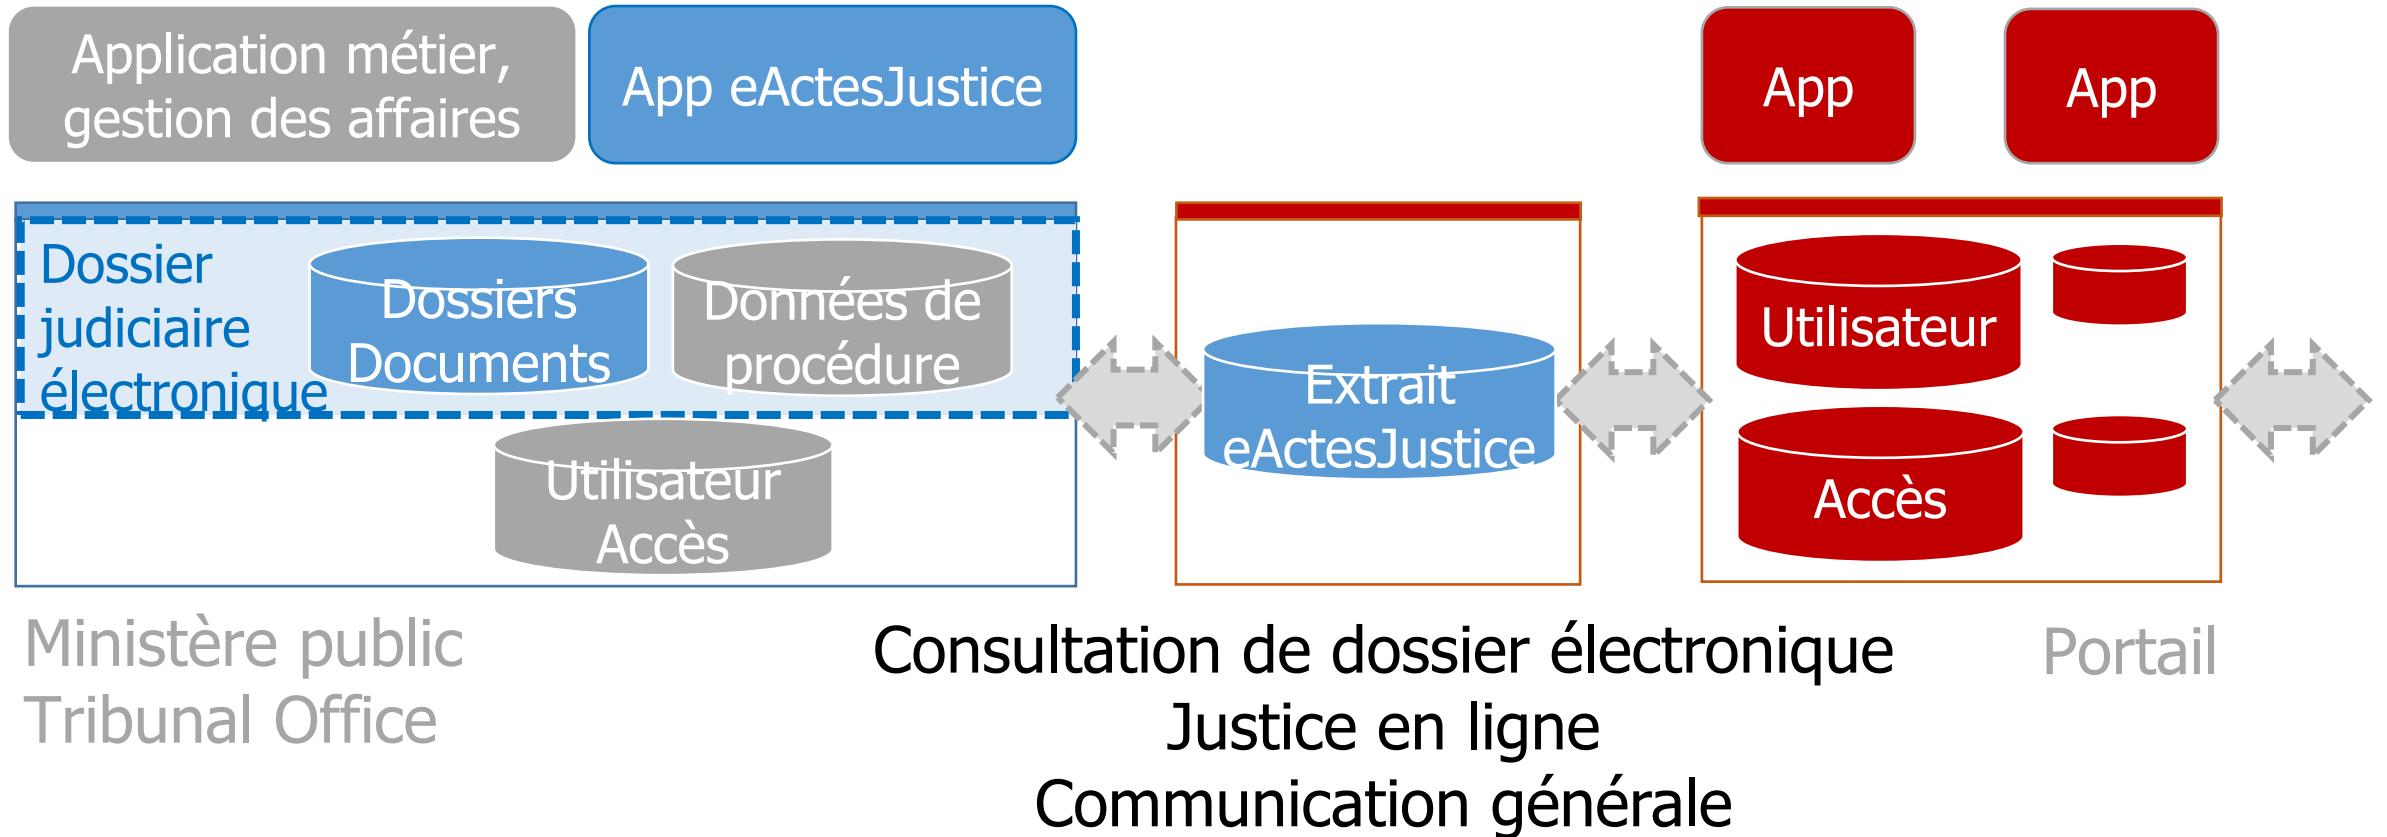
Application métier, gestion des affaires

App eActesJustice

App

App

Dossier judiciaire électronique

Dossiers Documents

Données de procédure

Utilisateur Accès

Extrait eActesJustice

Utilisateur

Accès

Ministère public
Tribunal Office

Consultation de dossier électronique
Justice en ligne
Communication générale

Portail